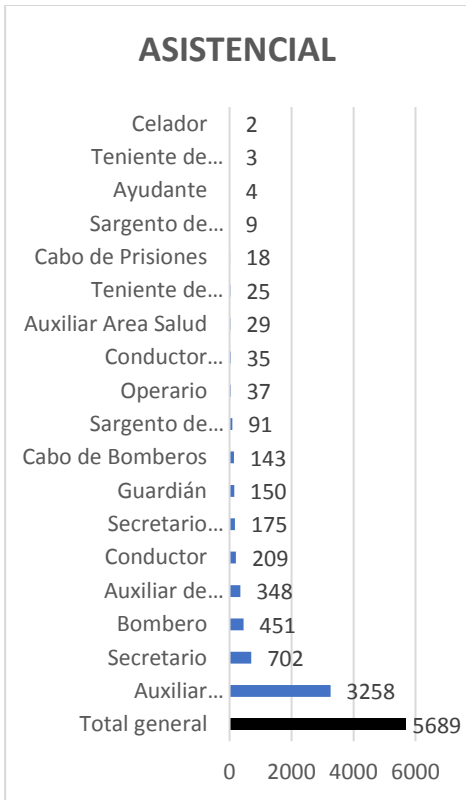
ASISTENCIAL

| | |
|---|---|
| Celador | 2 |
| Teniente de… | 3 |
| Ayudante | 4 |
| Sargento de… | 9 |
| Cabo de Prisiones | 18 |
| Teniente de… | 25 |
| Auxiliar Area Salud | 29 |
| Conductor… | 35 |
| Operario | 37 |
| Sargento de… | 91 |
| Cabo de Bomberos | 143 |
| Guardián | 150 |
| Secretario… | 175 |
| Conductor | 209 |
| Auxiliar de… | 348 |
| Bombero | 451 |
| Secretario | 702 |
| Auxiliar… | 3258 |
| Total general | 5689 |

0 2000 4000 6000